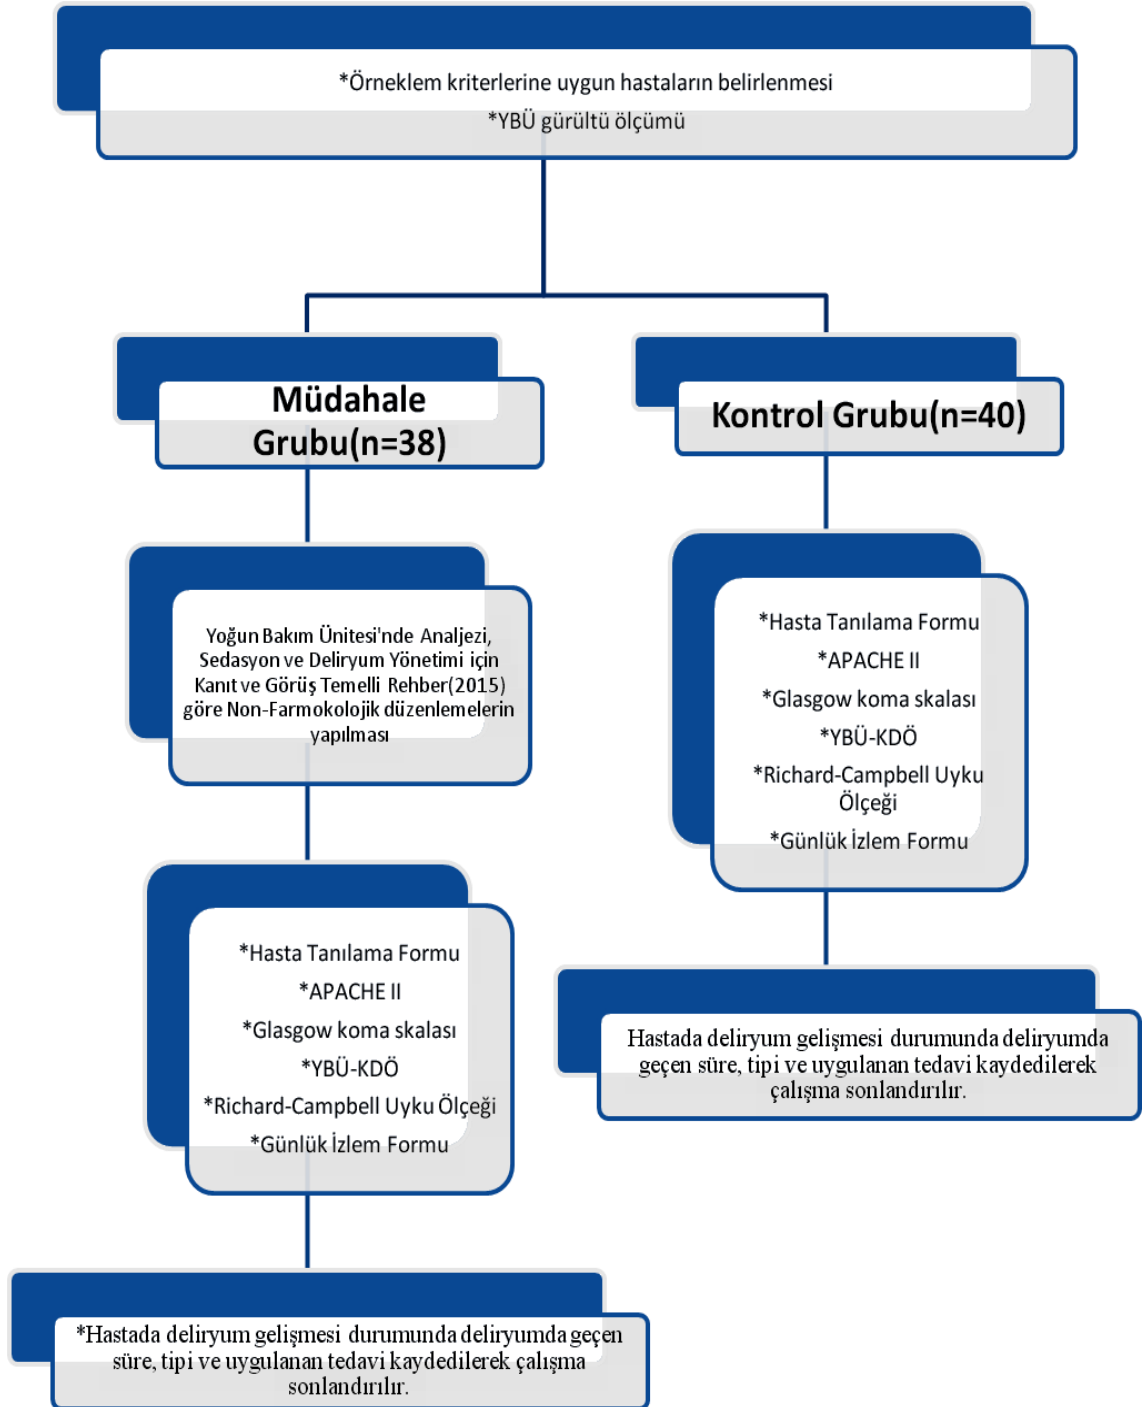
*Örneklem kriterlerine uygun hastaların belirlenmesi

*YBÜ gürültü ölçümü

Müdahale Grubu(n=38)

Kontrol Grubu(n=40)

Yoğun Bakım Ünitesi'nde Analjezi, Sedasyon ve Deliryum Yönetimi için Kanıt ve Görüş Temelli Rehber(2015) göre Non-Farmokolojik düzenlemelerin yapılması

*Hasta Tanılama Formu

*APACHE II

*Glasgow koma skalası

*YBÜ-KDÖ

*Richard-Campbell Uyku Ölçeği

*Günlük İzlem Formu

*Hasta Tanılama Formu

*APACHE II

*Glasgow koma skalası

*YBÜ-KDÖ

*Richard-Campbell Uyku Ölçeği

*Günlük İzlem Formu

Hastada deliryum gelişmesi durumunda deliryumda geçen süre, tipi ve uygulanan tedavi kaydedilerek çalışma sonlandırılır.

*Hastada deliryum gelişmesi durumunda deliryumda geçen süre, tipi ve uygulanan tedavi kaydedilerek çalışma sonlandırılır.